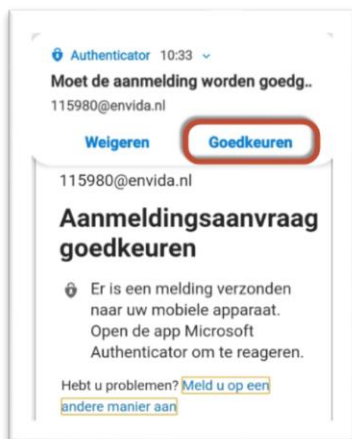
Authenticator 10:33

Moet de aanmelding worden goedg..

115980@envida.nl

Weigeren Goedkeuren

115980@envida.nl

Aanmeldingsaanvraag goedkeuren

Er is een melding verzonden naar uw mobiele apparaat. Open de app Microsoft Authenticator om te reageren.

Hebt u problemen? Meld u op een andere manier aan